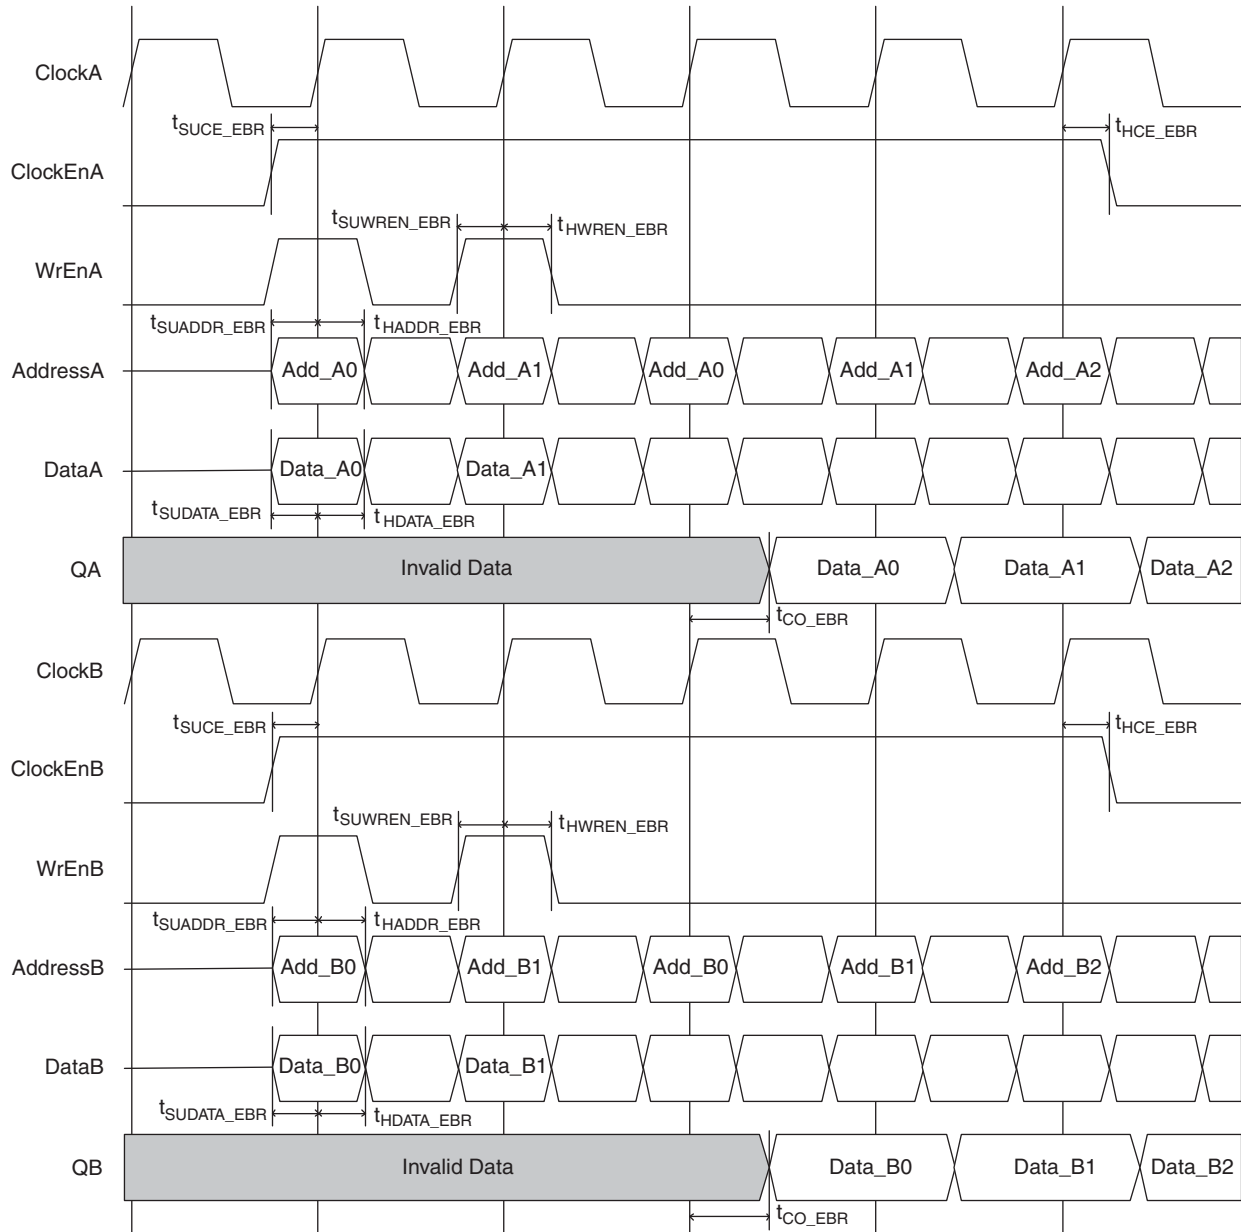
ClockA
$t_{SUCE\_EBR}$
$t_{HCE\_EBR}$
ClockEnA
$t_{SUWREN\_EBR}$
$t_{HWREN\_EBR}$
WrEnA
$t_{SUADDR\_EBR}$
$t_{HADDR\_EBR}$
AddressA
Add_A0
Add_A1
Add_A0
Add_A1
Add_A2
DataA
Data_A0
Data_A1
$t_{SUDATA\_EBR}$
$t_{HDATA\_EBR}$
QA
Invalid Data
Data_A0
Data_A1
Data_A2
$t_{CO\_EBR}$
ClockB
$t_{SUCE\_EBR}$
$t_{HCE\_EBR}$
ClockEnB
$t_{SUWREN\_EBR}$
$t_{HWREN\_EBR}$
WrEnB
$t_{SUADDR\_EBR}$
$t_{HADDR\_EBR}$
AddressB
Add_B0
Add_B1
Add_B0
Add_B1
Add_B2
DataB
Data_B0
Data_B1
$t_{SUDATA\_EBR}$
$t_{HDATA\_EBR}$
QB
Invalid Data
Data_B0
Data_B1
Data_B2
$t_{CO\_EBR}$